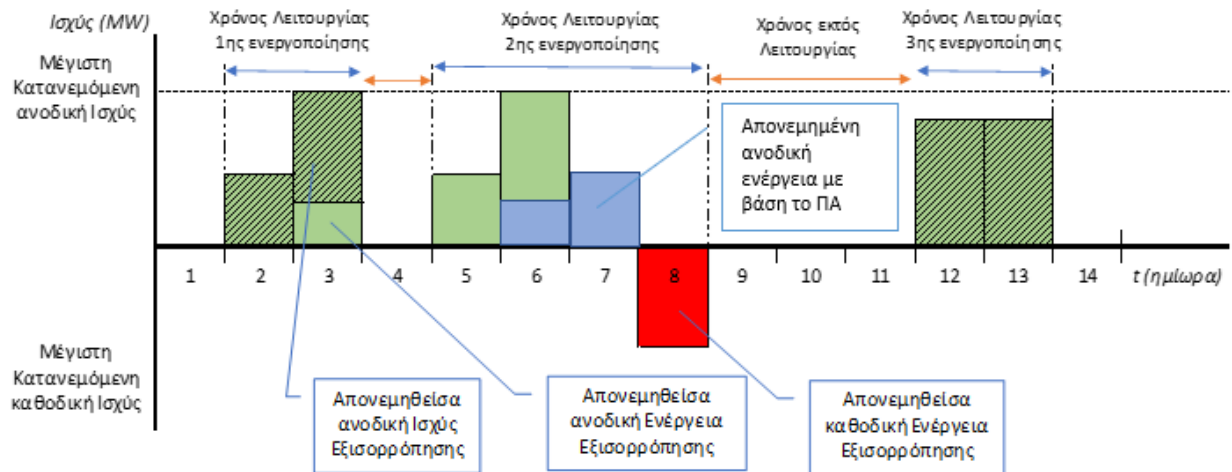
Ισχύς (MW)

Χρόνος Λειτουργίας 1ης ενεργοποίησης

Χρόνος Λειτουργίας 2ης ενεργοποίησης

Χρόνος εκτός Λειτουργίας

Χρόνος Λειτουργίας 3ης ενεργοποίησης

Μέγιστη Κατανεμόμενη ανοδική Ισχύς

Απονεμημένη ανοδική ενέργεια με βάση το ΠΑ

1 2 3 4 5 6 7 8 9 10 11 12 13 14 t (ημίωρα)

Μέγιστη Κατανεμόμενη καθοδική Ισχύς

Απονεμηθείσα ανοδική Ισχύς Εξισορρόπησης

Απονεμηθείσα ανοδική Ενέργεια Εξισορρόπησης

Απονεμηθείσα καθοδική Ενέργεια Εξισορρόπησης